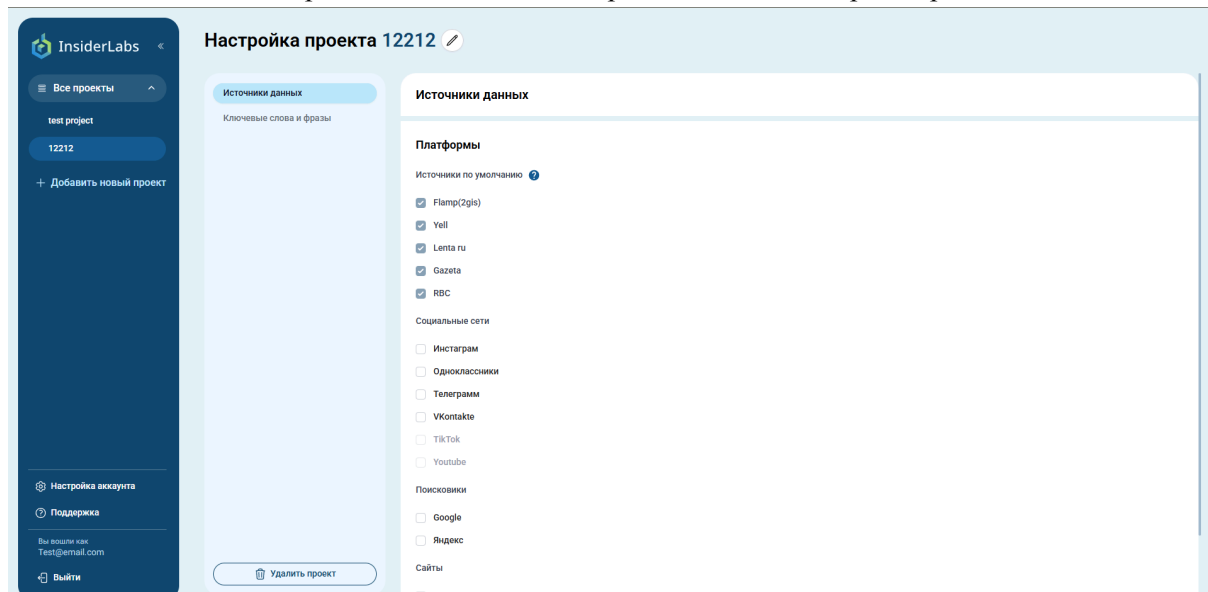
InsiderLabs «

Все проекты

test project

12212

+ Добавить новый проект

Настройка аккаунта

Поддержка

Вы вошли как
Test@email.com

Выйти

Настройка проекта 12212

Источники данных

Ключевые слова и фразы

Удалить проект

Источники данных

Платформы

Источники по умолчанию

Flamp(2gis)

Yell

Lenta ru

Gazeta

RBC

Социальные сети

Инстаграм

Одноклассники

Телеграмм

VKontakte

TikTok

Youtube

Поисковики

Google

Яндекс

Сайты